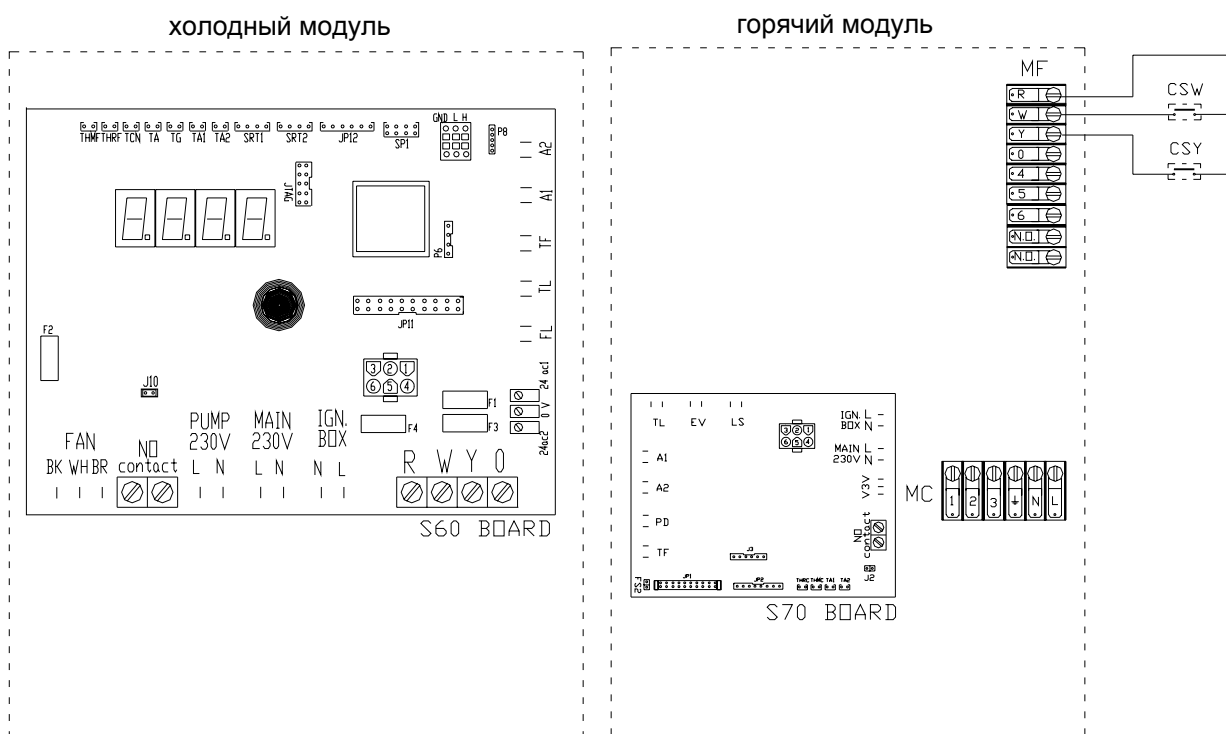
холодный модуль

горячий модуль

THMF THRF TCN TA TG TA1 TA2 SRT1 SRT2 JP12 SP1 GND L H P8

A2

A1

TF

TL

FL

JTAG

P6

JP11

F2

J10

3 2 1
6 5 4

24 ac1
0 V
24ac2

F1

F3

F4

FAN
BK WH BR

NO
contact

PUMP
230V
L N

MAIN
230V
L N

IGN.
BOX
N L

R W Y O

S60 BOARD

MF

R
W
Y
0
4
5
6
N.O.
N.O.

CSW

CSY

TL EV LS

3 2 1
6 5 4

IGN. L
BOX N

MAIN L
230V N

A1

A2

PD

TF

V3V

NO
contact

J3

JP1

JP2

THRC THMC TA1 TA2

J2

FS2

MC

1 2 3 N L

S70 BOARD